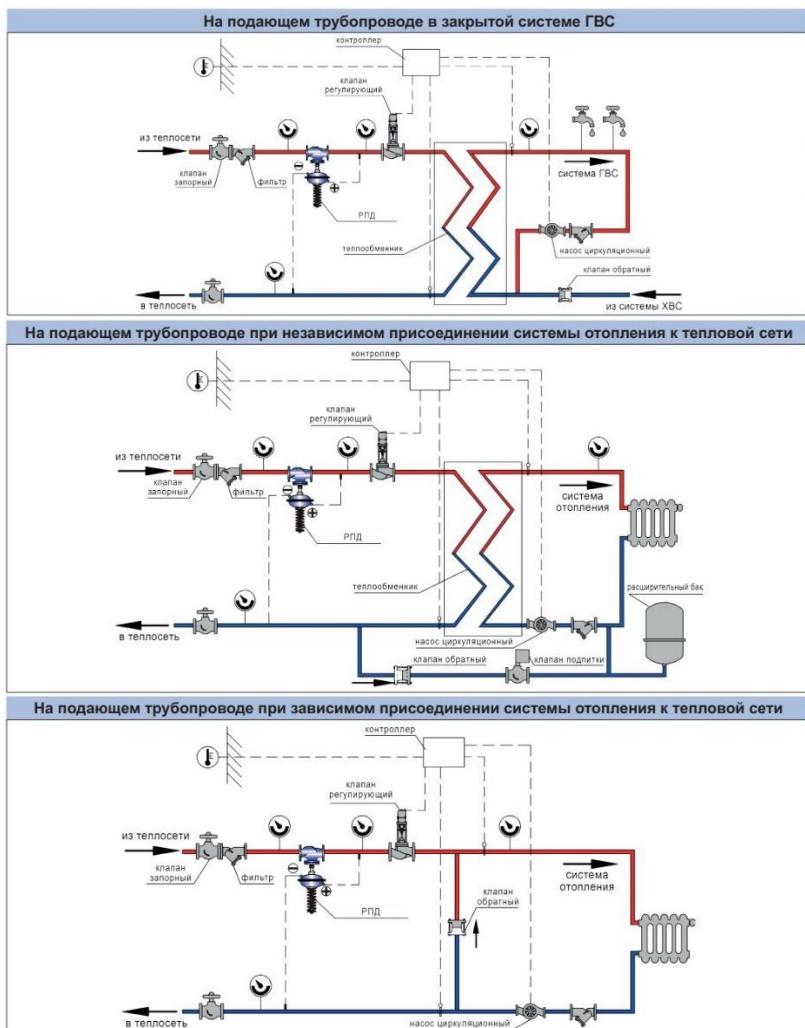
На подающем трубопроводе в закрытой системе ГВС

контроллер

клапан регулирующий

из теплосети

клапан запорный

фильтр

РПД

теплообменник

система ГВС

насос циркуляционный

клапан обратный

в теплосеть

из системы ХВС

На подающем трубопроводе при независимом присоединении системы отопления к тепловой сети

контроллер

клапан регулирующий

из теплосети

клапан запорный

фильтр

РПД

теплообменник

система отопления

расширительный бак

в теплосеть

насос циркуляционный

клапан обратный

клапан подпитки

На подающем трубопроводе при зависимом присоединении системы отопления к тепловой сети

контроллер

клапан регулирующий

из теплосети

клапан запорный

фильтр

РПД

клапан обратный

система отопления

в теплосеть

насос циркуляционный